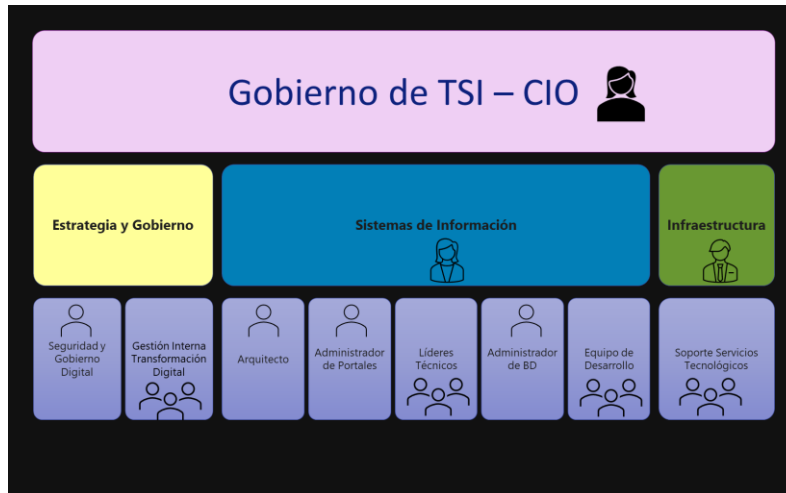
Gobierno de TSI – CIO

Estrategia y Gobierno

Sistemas de Información

Infraestructura

Seguridad y Gobierno Digital

Gestión Interna Transformación Digital

Arquitecto

Administrador de Portales

Líderes Técnicos

Administrador de BD

Equipo de Desarrollo

Soporte Servicios Tecnológicos